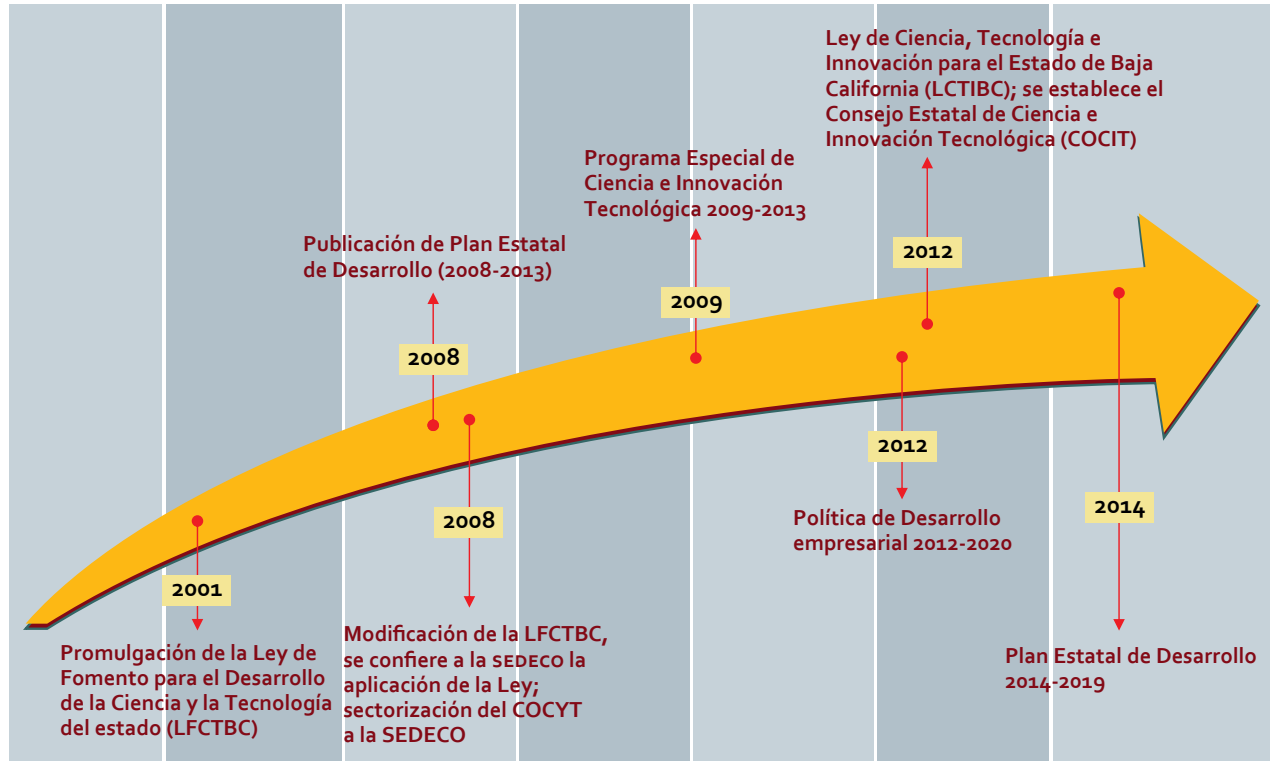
Ley de Ciencia, Tecnología e Innovación para el Estado de Baja California (LCTIBC); se establece el Consejo Estatal de Ciencia e Innovación Tecnológica (COCIT)

Programa Especial de Ciencia e Innovación Tecnológica 2009-2013

Publicación de Plan Estatal de Desarrollo (2008-2013)

2012

2009

2008

2008

2012

2001

2014

Política de Desarrollo empresarial 2012-2020

Promulgación de la Ley de Fomento para el Desarrollo de la Ciencia y la Tecnología del estado (LFCTBC)

Modificación de la LFCTBC, se confiere a la SEDECO la aplicación de la Ley; sectorización del COCYT a la SEDECO

Plan Estatal de Desarrollo 2014-2019